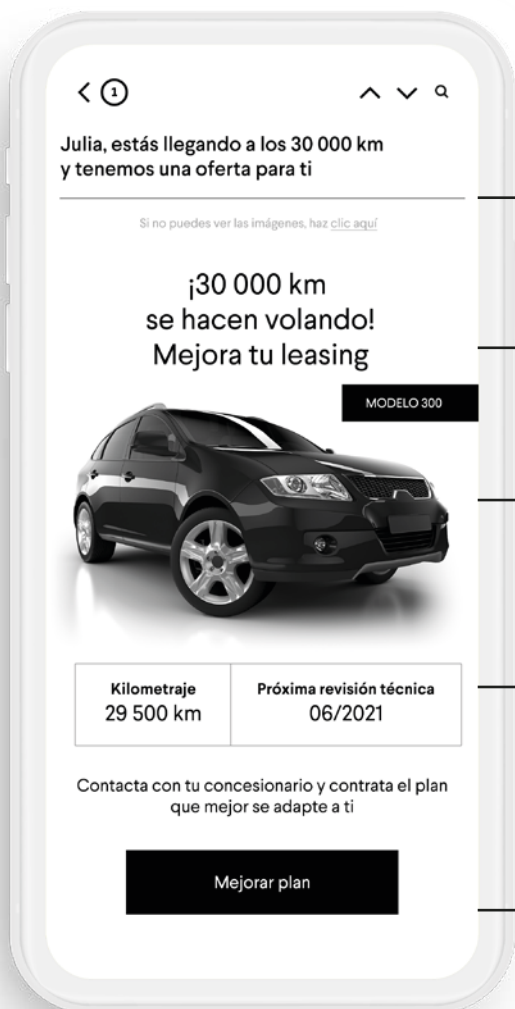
1

Julia, estás llegando a los 30 000 km y tenemos una oferta para ti

Si no puedes ver las imágenes, haz clic aquí

¡30 000 km se hacen volando! Mejora tu leasing

MODELO 300

| Kilometraje | Próxima revisión técnica |
|---|---|
| 29 500 km | 06/2021 |

Contacta con tu concesionario y contrata el plan que mejor se adapte a ti

Mejorar plan